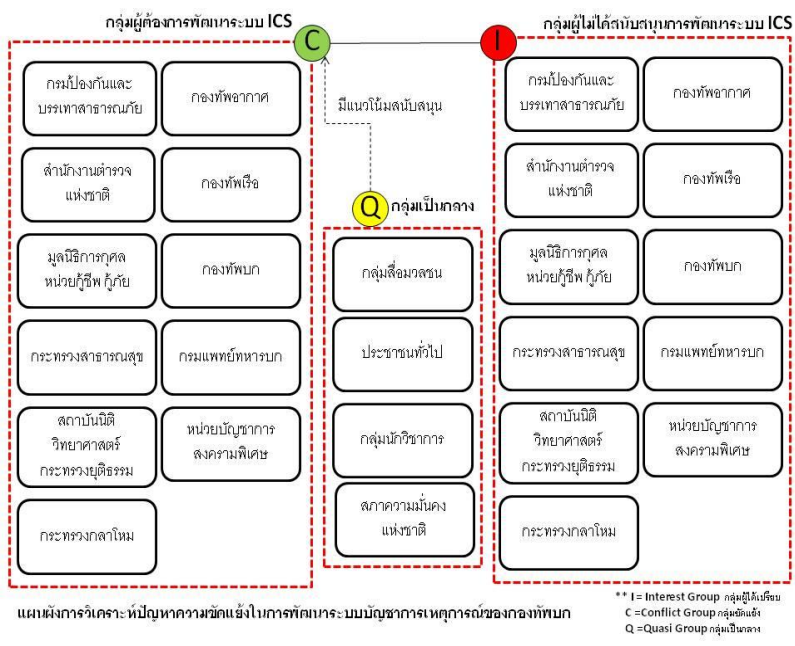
กลุ่มผู้ต้องการพัฒนาระบบ ICS

C

I

กลุ่มผู้ไม่ได้สนับสนุนการพัฒนาระบบ ICS

กรมป้องกันและบรรเทาสาธารณภัย

กองทัพอากาศ

สำนักงานตำรวจแห่งชาติ

กองทัพเรือ

มูลนิธิการกุศล หน่วยกู้ชีพ กู้ภัย

กองทัพบก

กระทรวงสาธารณสุข

กรมแพทย์ทหารบก

สถาบันนิติวิทยาศาสตร์ กระทรวงยุติธรรม

หน่วยบัญชาการสงครามพิเศษ

กระทรวงกลาโหม

มีแนวโน้มสนับสนุน

Q

กลุ่มเป็นกลาง

กลุ่มสื่อมวลชน

ประชาชนทั่วไป

กลุ่มนักวิชาการ

สภาความมั่นคงแห่งชาติ

กรมป้องกันและบรรเทาสาธารณภัย

กองทัพอากาศ

สำนักงานตำรวจแห่งชาติ

กองทัพเรือ

มูลนิธิการกุศล หน่วยกู้ชีพ กู้ภัย

กองทัพบก

กระทรวงสาธารณสุข

กรมแพทย์ทหารบก

สถาบันนิติวิทยาศาสตร์ กระทรวงยุติธรรม

หน่วยบัญชาการสงครามพิเศษ

กระทรวงกลาโหม

แผนผังการวิเคราะห์ปัญหาความขัดแย้งในการพัฒนาระบบบัญชาการเหตุการณ์ของกองทัพบก

** I = Interest Group กลุ่มผู้ได้เปรียบ
C =Conflict Group กลุ่มขัดแย้ง
Q =Quasi Group กลุ่มเป็นกลาง